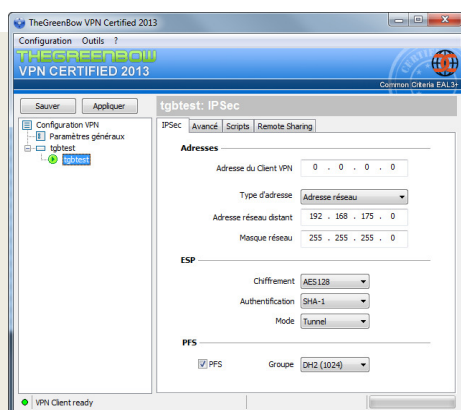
TheGreenBow VPN Certified 2013

Configuration Outils ?

THEGREENBOW
VPN CERTIFIED 2013

Common Criteria EAL3+

Sauver Appliquer

Configuration VPN
Paramètres généraux
tgbtest
tgbtest

tgbtest: IPSec

IPSec Avancé Scripts Remote Sharing

Adresses

Adresse du Client VPN 0 . 0 . 0 . 0

Type d'adresse Adresse réseau

Adresse réseau distant 192 . 168 . 175 . 0

Masque réseau 255 . 255 . 255 . 0

ESP

Chiffrement AES128

Authentification SHA-1

Mode Tunnel

PFS

PFS Groupe DH2 (1024)

VPN Client ready